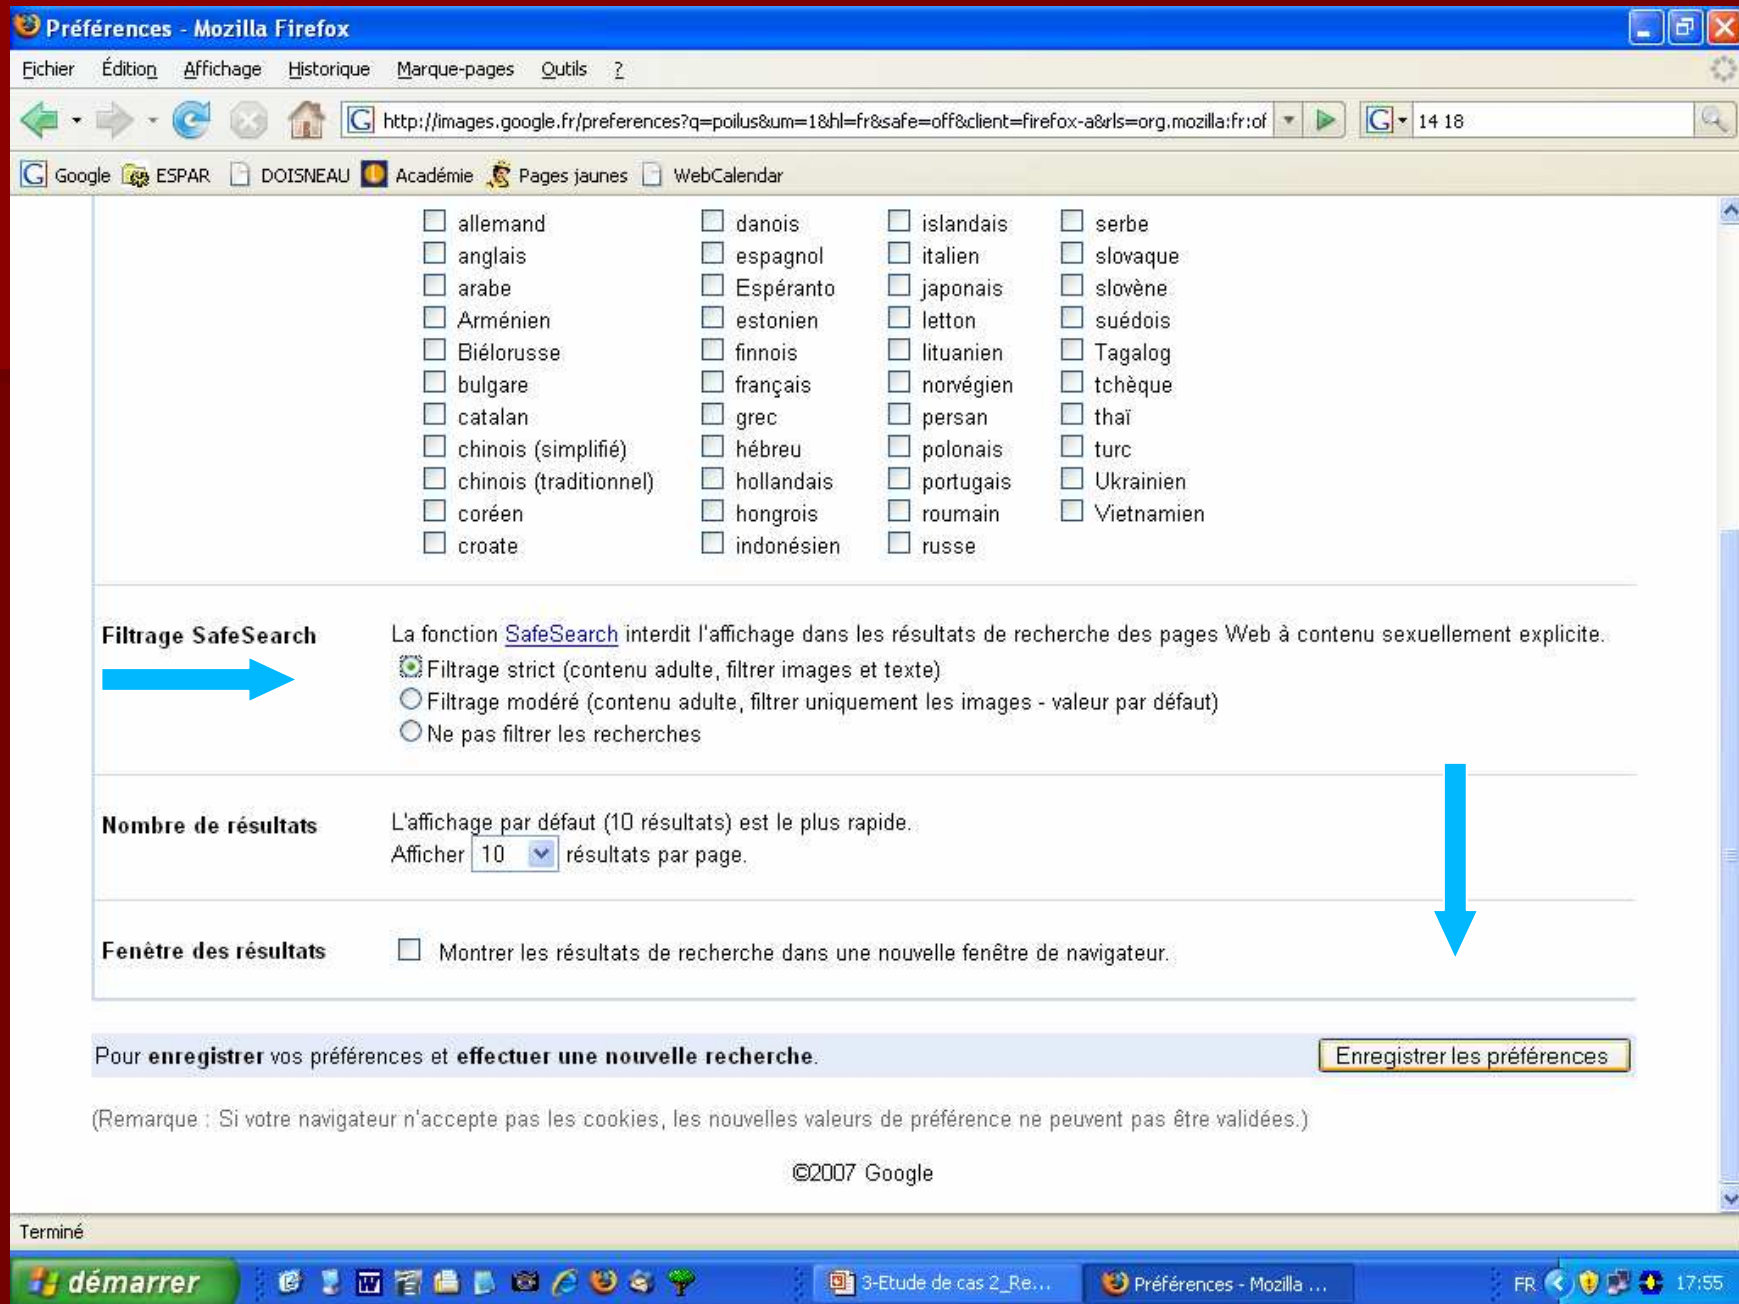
Préférences - Mozilla Firefox

Fichier Édition Affichage Historique Marque-pages Outils ?

http://images.google.fr/preferences?q=poilus&um=1&hl=fr&safe=off&client=firefox-a&rls=org.mozilla:fr:of

14 18

Google ESPAR DOISNEAU Académie Pages jaunes WebCalendar

allemand
anglais
arabe
Arménien
Biélorusse
bulgare
catalan
chinois (simplifié)
chinois (traditionnel)
coréen
croate

danois
espagnol
Espéranto
estonien
finnois
français
grec
hébreu
hollandais
hongrois
indonésien

islandais
italien
japonais
letton
lituanien
norvégien
persan
polonais
portugais
roumain
russe

serbe
slovaque
slovène
suédois
Tagalog
tchèque
thaï
turc
Ukrainien
Vietnamien

Filtrage SafeSearch

La fonction SafeSearch interdit l'affichage dans les résultats de recherche des pages Web à contenu sexuellement explicite.
Filtrage strict (contenu adulte, filtrer images et texte)
Filtrage modéré (contenu adulte, filtrer uniquement les images - valeur par défaut)
Ne pas filtrer les recherches

Nombre de résultats

L'affichage par défaut (10 résultats) est le plus rapide.
Afficher 10 résultats par page.

Fenêtre des résultats

Montrer les résultats de recherche dans une nouvelle fenêtre de navigateur.

Pour enregistrer vos préférences et effectuer une nouvelle recherche.

Enregistrer les préférences

(Remarque : Si votre navigateur n'accepte pas les cookies, les nouvelles valeurs de préférence ne peuvent pas être validées.)

©2007 Google

Terminé

démarrer

3-Etude de cas 2_Re...

Préférences - Mozilla ...

FR

17:55